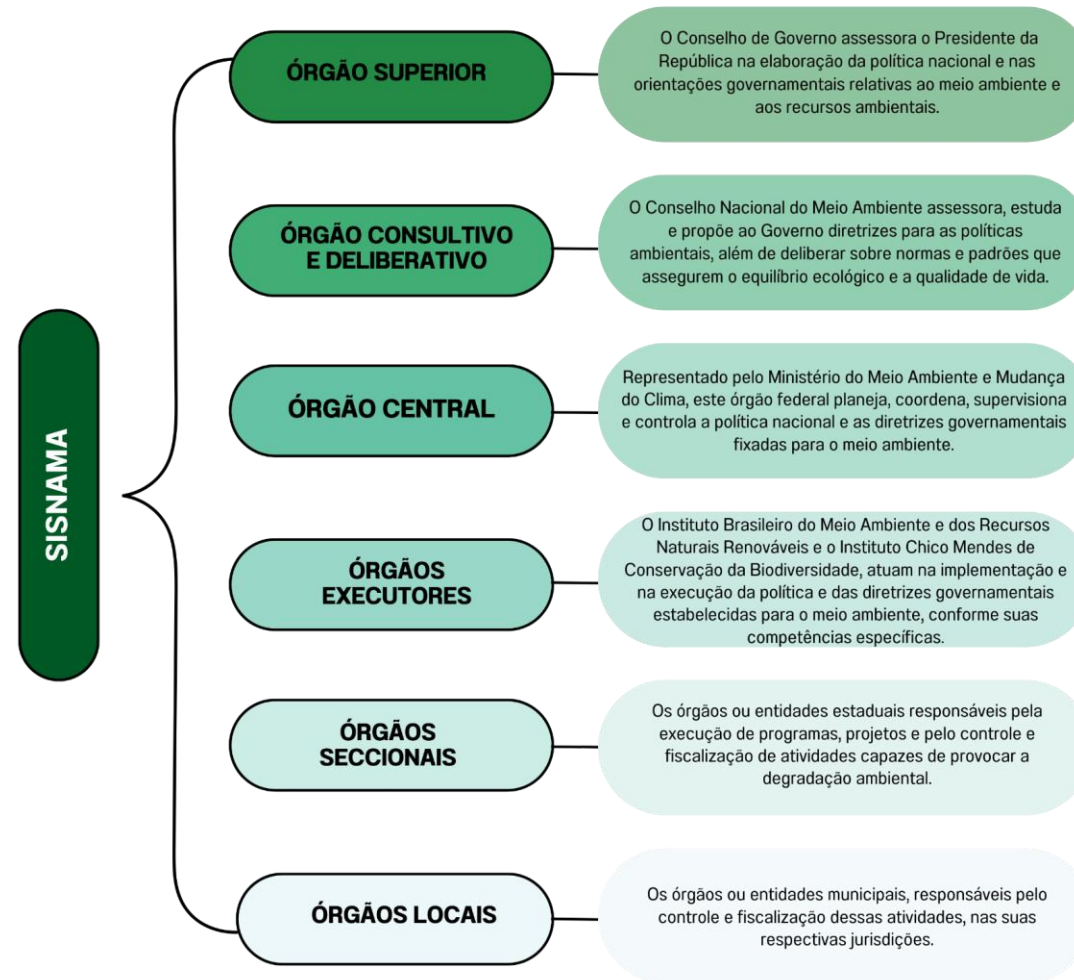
SISNAMA

ÓRGÃO SUPERIOR

O Conselho de Governo assessora o Presidente da República na elaboração da política nacional e nas orientações governamentais relativas ao meio ambiente e aos recursos ambientais.

ÓRGÃO CONSULTIVO E DELIBERATIVO

O Conselho Nacional do Meio Ambiente assessora, estuda e propõe ao Governo diretrizes para as políticas ambientais, além de deliberar sobre normas e padrões que assegurem o equilíbrio ecológico e a qualidade de vida.

ÓRGÃO CENTRAL

Representado pelo Ministério do Meio Ambiente e Mudança do Clima, este órgão federal planeja, coordena, supervisiona e controla a política nacional e as diretrizes governamentais fixadas para o meio ambiente.

ÓRGÃOS EXECUTORES

O Instituto Brasileiro do Meio Ambiente e dos Recursos Naturais Renováveis e o Instituto Chico Mendes de Conservação da Biodiversidade, atuam na implementação e na execução da política e das diretrizes governamentais estabelecidas para o meio ambiente, conforme suas competências específicas.

ÓRGÃOS SECCIONAIS

Os órgãos ou entidades estaduais responsáveis pela execução de programas, projetos e pelo controle e fiscalização de atividades capazes de provocar a degradação ambiental.

ÓRGÃOS LOCAIS

Os órgãos ou entidades municipais, responsáveis pelo controle e fiscalização dessas atividades, nas suas respectivas jurisdições.